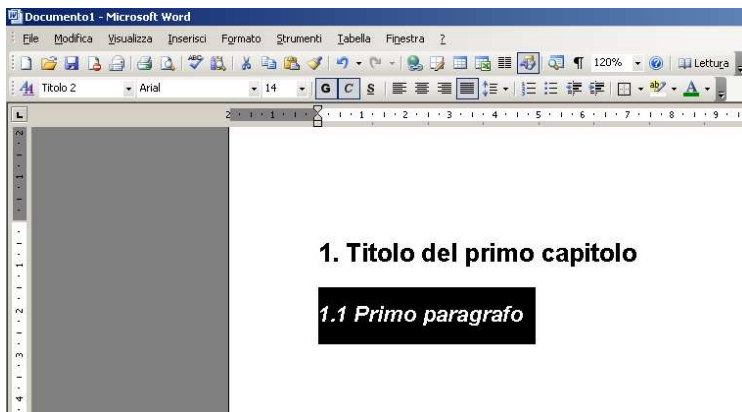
Documento1 - Microsoft Word

File Modifica Visualizza Inserisci Formato Strumenti Tabella Finestra ?

120% Lettura

Titolo 2 Arial 14 G C S

2 1 1 2 3 4 5 6 7 8 9

1. Titolo del primo capitolo

1.1 Primo paragrafo